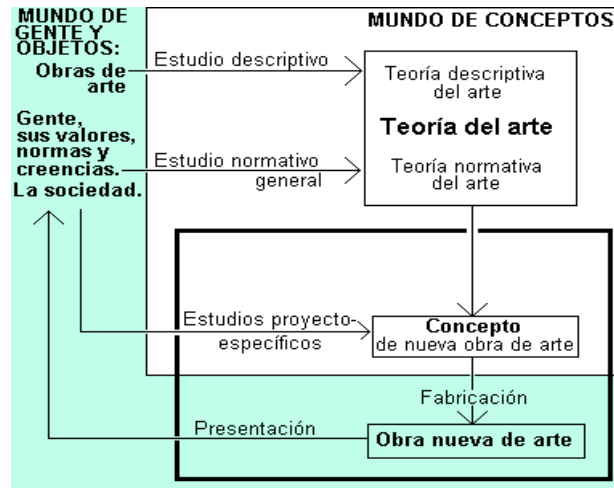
MUNDO DE GENTE Y OBJETOS:

Obras de arte

Gente, sus valores, normas y creencias. La sociedad.

MUNDO DE CONCEPTOS

Estudio descriptivo

Teoría descriptiva del arte

Teoría del arte

Estudio normativo general

Teoría normativa del arte

Estudios proyecto-específicos

Concepto de nueva obra de arte

Fabricación

Presentación

Obra nueva de arte